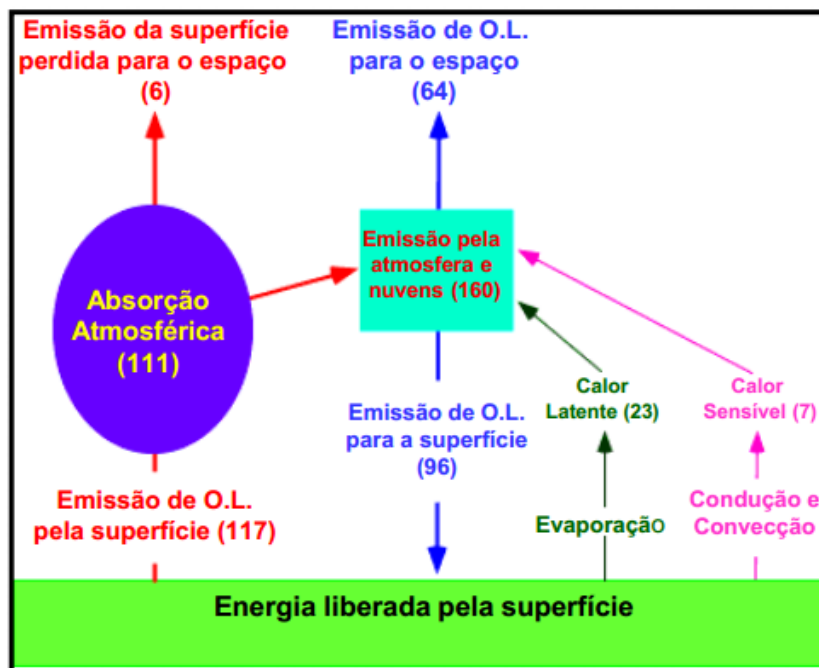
Emissão da superfície perdida para o espaço (6)

Emissão de O.L. para o espaço (64)

Absorção Atmosférica (111)

Emissão pela atmosfera e nuvens (160)

Emissão de O.L. para a superfície (96)

Calor Latente (23)

Calor Sensível (7)

Emissão de O.L. pela superfície (117)

Evaporação

Condução e Convecção

Energia liberada pela superfície